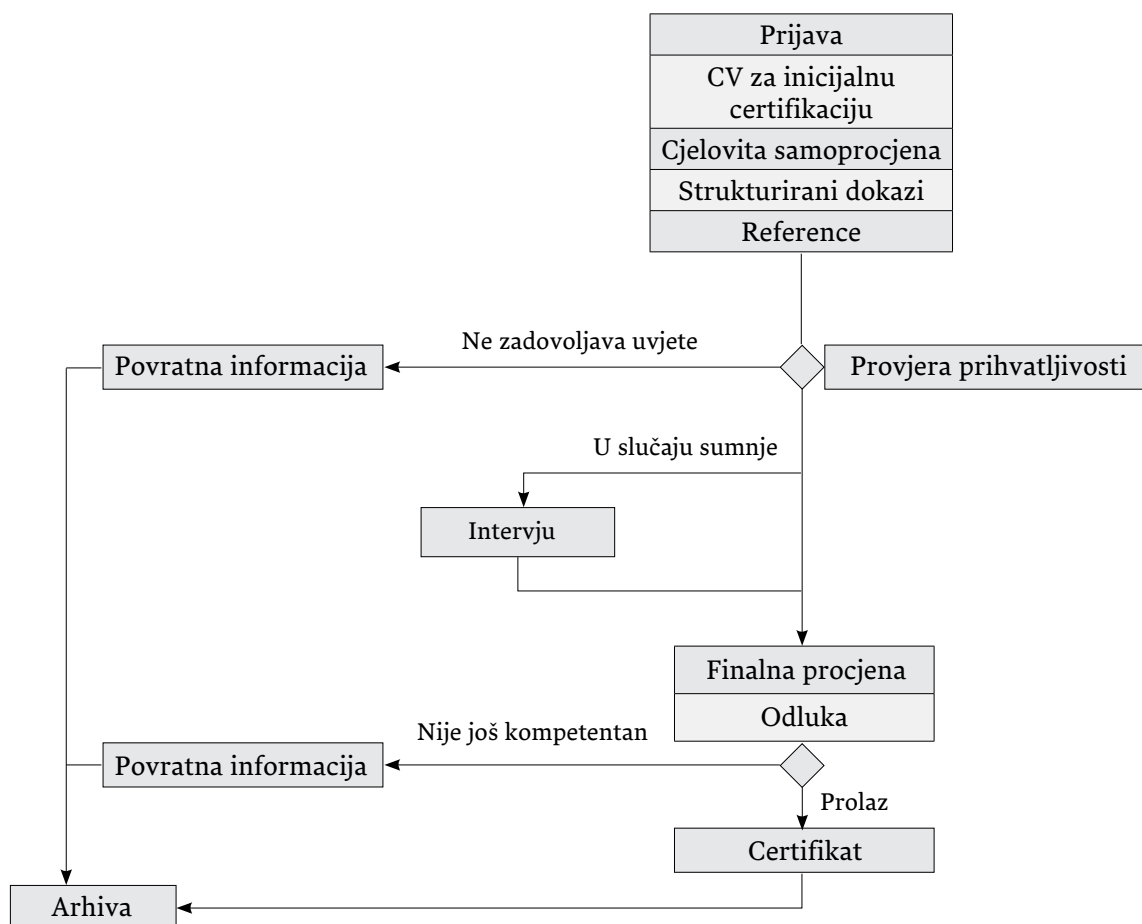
Prijava
CV za inicijalnu certifikaciju
Cjelovita samoprocjena
Strukturirani dokazi
Reference

Ne zadovoljava uvjete
Povratna informacija
Provjera prihvatljivosti

U slučaju sumnje
Intervju

Finalna procjena
Odluka

Nije još kompetentan
Povratna informacija
Prolaz
Certifikat

Arhiva